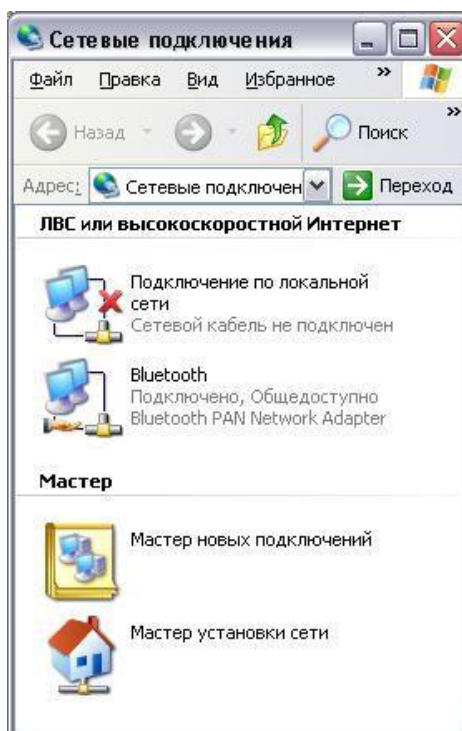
Сетевые подключения

Файл Правка Вид Избранное »

Назад Поиск »

Адрес: Сетевые подключен Переход

ЛВС или высокоскоростной Интернет

Подключение по локальной сети
Сетевой кабель не подключен

Bluetooth
Подключено, Общедоступно
Bluetooth PAN Network Adapter

Мастер

Мастер новых подключений

Мастер установки сети